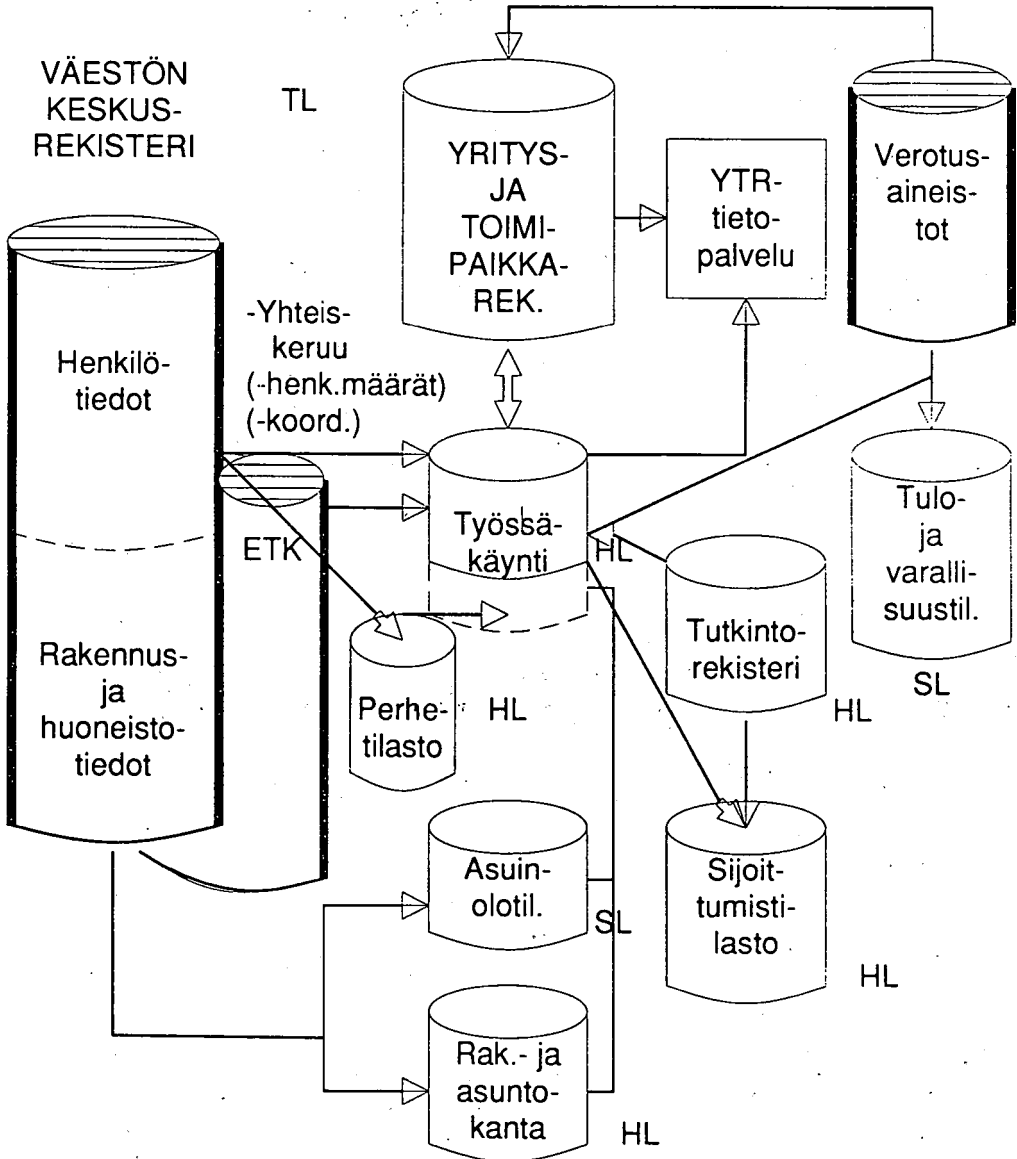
VÄESTÖN KESKUS-REKISTERI

TL

YRITYS-JA TOIMI-PAIKKA-REK.

YTR-tieto-palvelu

Verotus-aineis-tot

Henkilö-tiedot

-Yhteis-keruu (-henk.määrät) (-koord.)

ETK

Työssä-käynti

HL

Tulo-ja varalli-suustil.

SL

Rakennus-ja huoneisto-tiedot

Perhe-tilasto

HL

Tutkinto-rekisteri

HL

Asuin-olotil.

SL

Sijoit-tumisti-lasto

HL

Rak.- ja asunto-kanta

HL